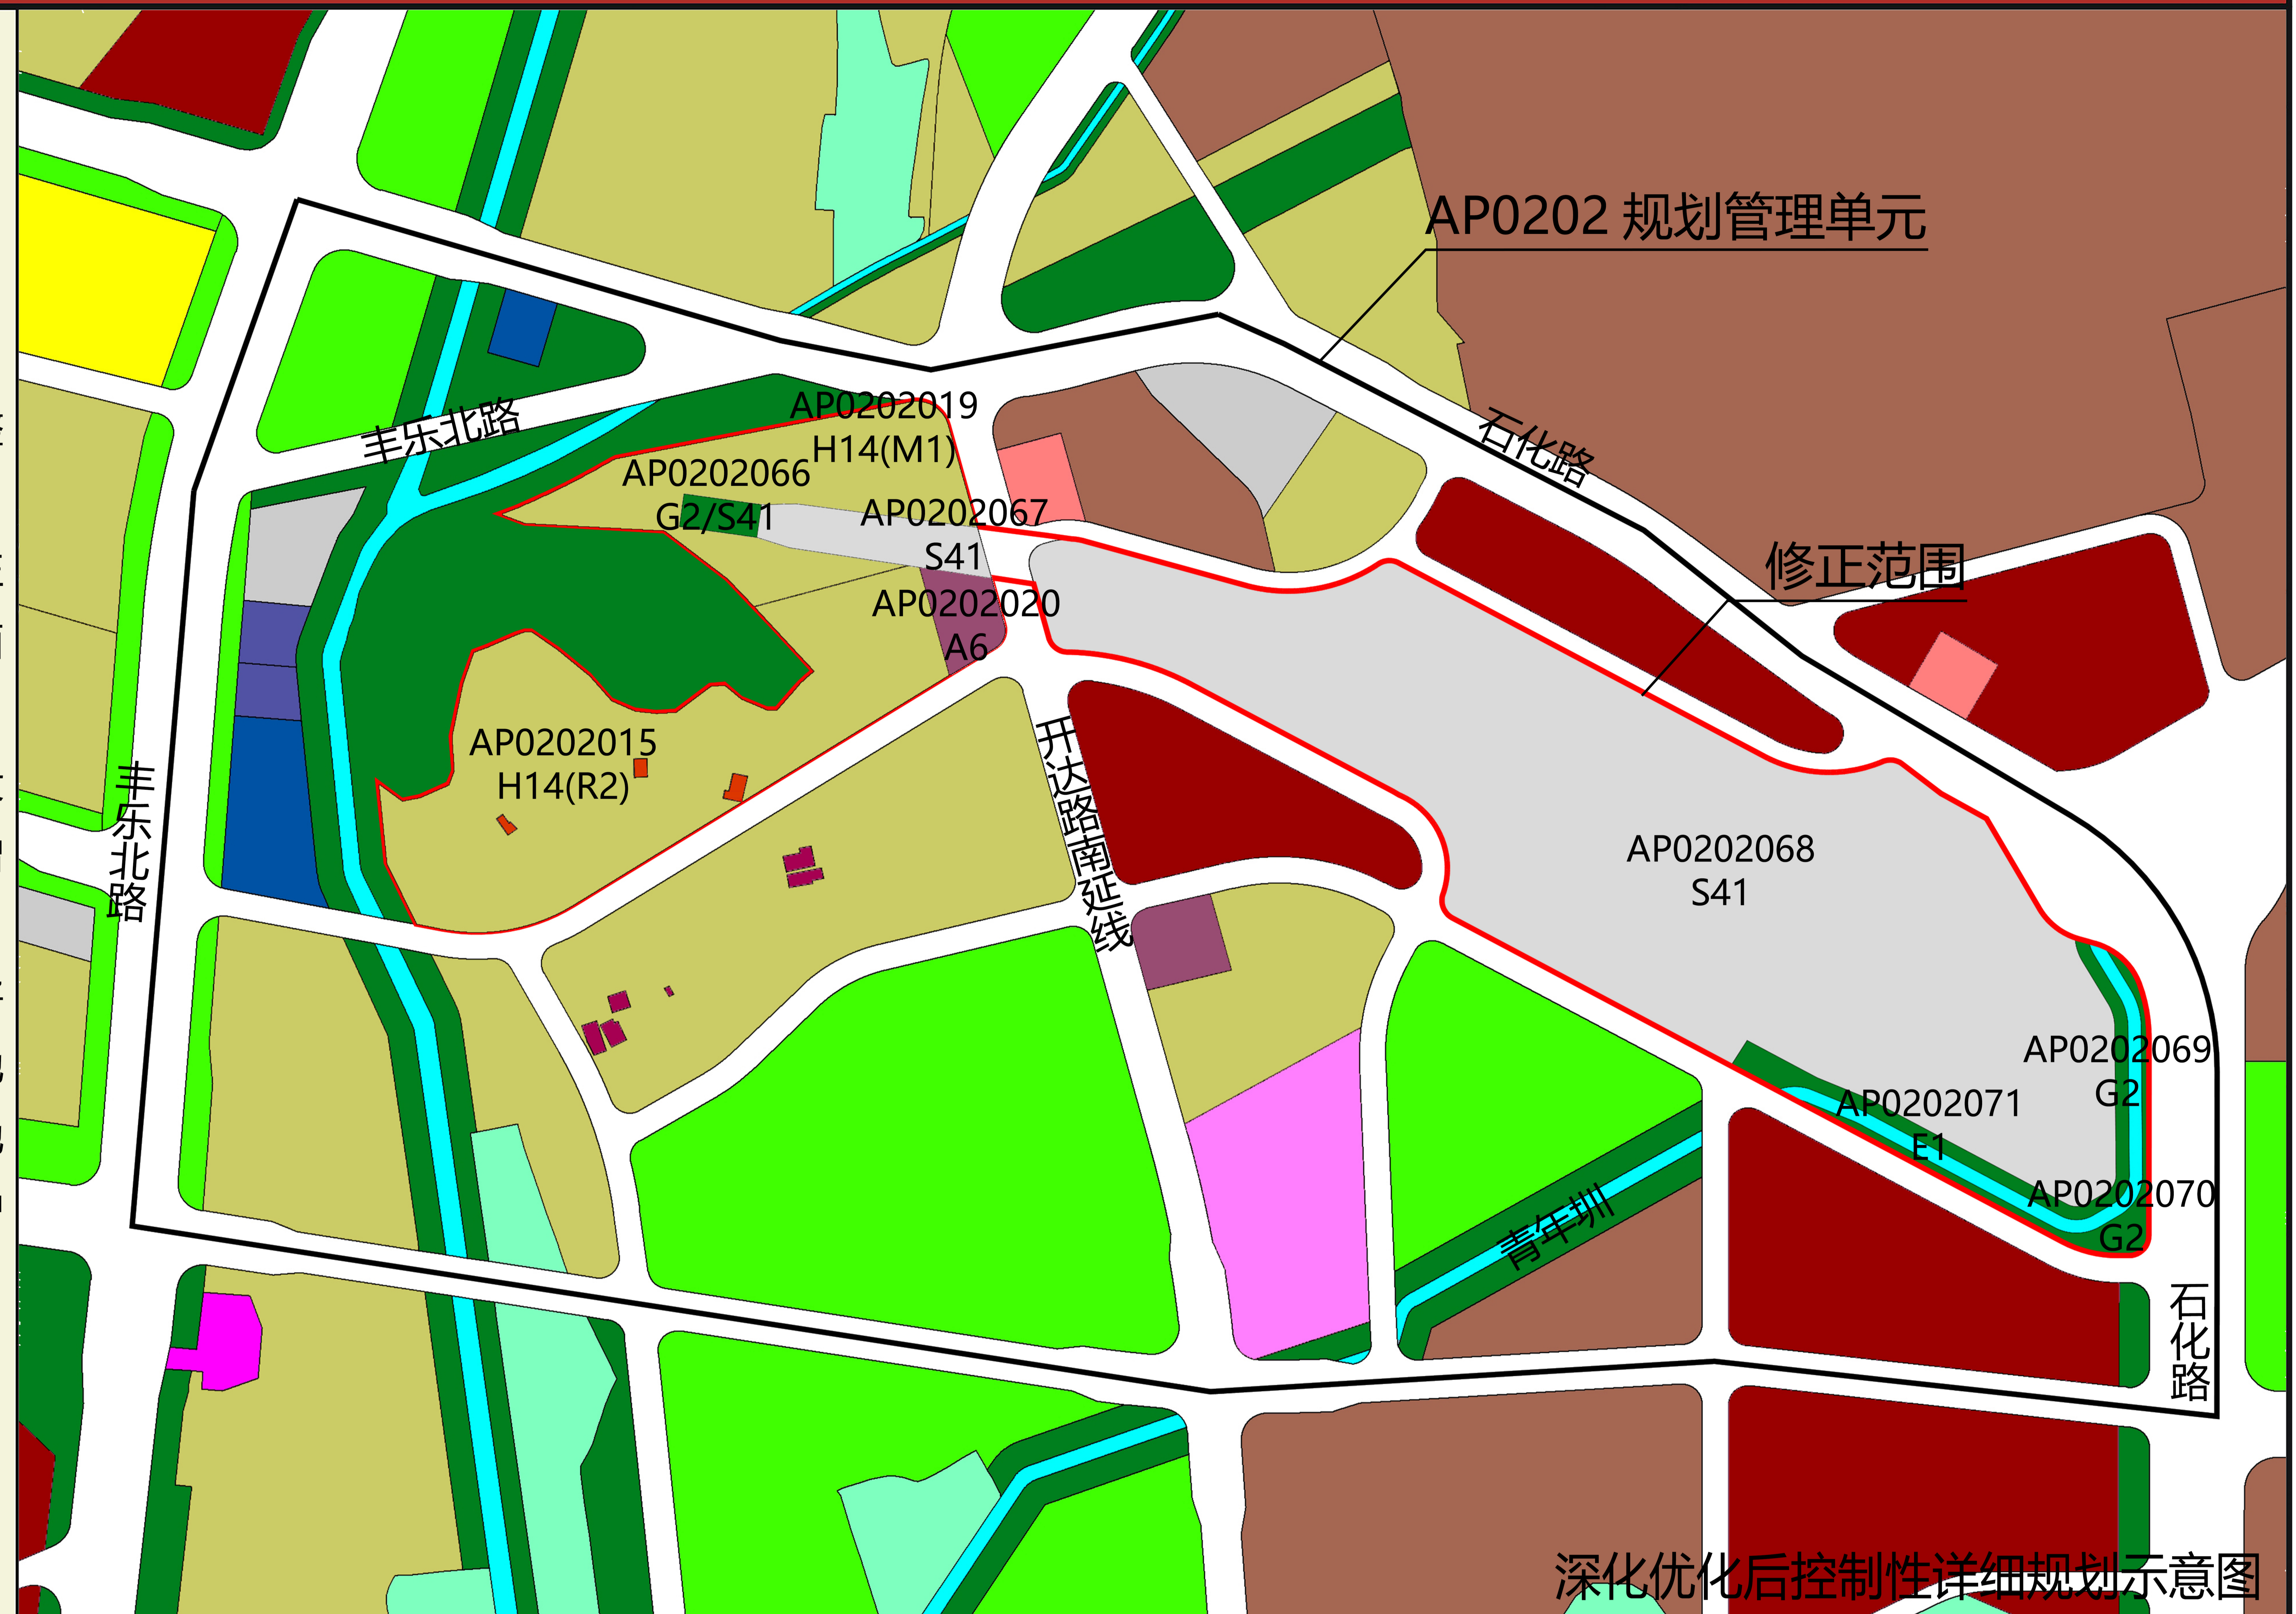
AP0202 规划管理单元

丰乐北路

AP0202019
H14(M1)

AP0202066
G2/S41

AP0202067
S41

AP0202020
A6

石化路

修正范围

AP0202015
H14(R2)

丰乐北路

开达路南延线

AP0202068
S41

AP0202069
G2

AP0202071
E1

AP0202070
G2

青年圳

石化路

深化优化后控制性详细规划示意图